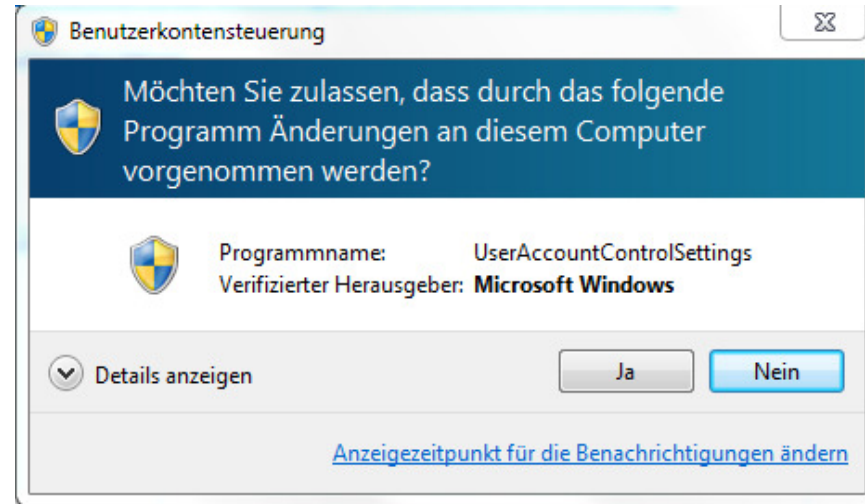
Benutzerkontensteuerung

Möchten Sie zulassen, dass durch das folgende Programm Änderungen an diesem Computer vorgenommen werden?

Programmname: UserAccountControlSettings
Verifizierter Herausgeber: Microsoft Windows

Details anzeigen

Ja

Nein

Anzeigezeitpunkt für die Benachrichtigungen ändern